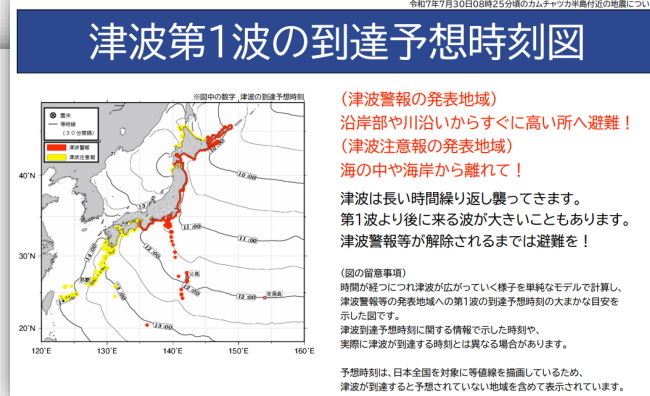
令和7年7月30日08時25分頃のカムチャツカ半島付近の地震につい

津波第1波の到達予想時刻図

※図中の数字　津波の到達予想時刻

震央
等時線
（３０分間隔）
津波警報
津波注意報

10:00
11:00
12:00
13:00
13:30
父島
南鳥島

40°N
30°N
20°N
120°E
130°E
140°E
150°E
160°E

（津波警報の発表地域）
沿岸部や川沿いからすぐに高い所へ避難！
（津波注意報の発表地域）
海の中や海岸から離れて！

津波は長い時間繰り返し襲ってきます。
第1波より後に来る波が大きいこともあります。
津波警報等が解除されるまでは避難を！

（図の留意事項）
時間が経つにつれ津波が広がっていく様子を単純なモデルで計算し、津波警報等の発表地域への第1波の到達予想時刻の大まかな目安を示した図です。
津波到達予想時刻に関する情報で示した時刻や、実際に津波が到達する時刻とは異なる場合があります。

予想時刻は、日本全国を対象に等値線を描画しているため、津波が到達すると予想されていない地域を含めて表示されています。